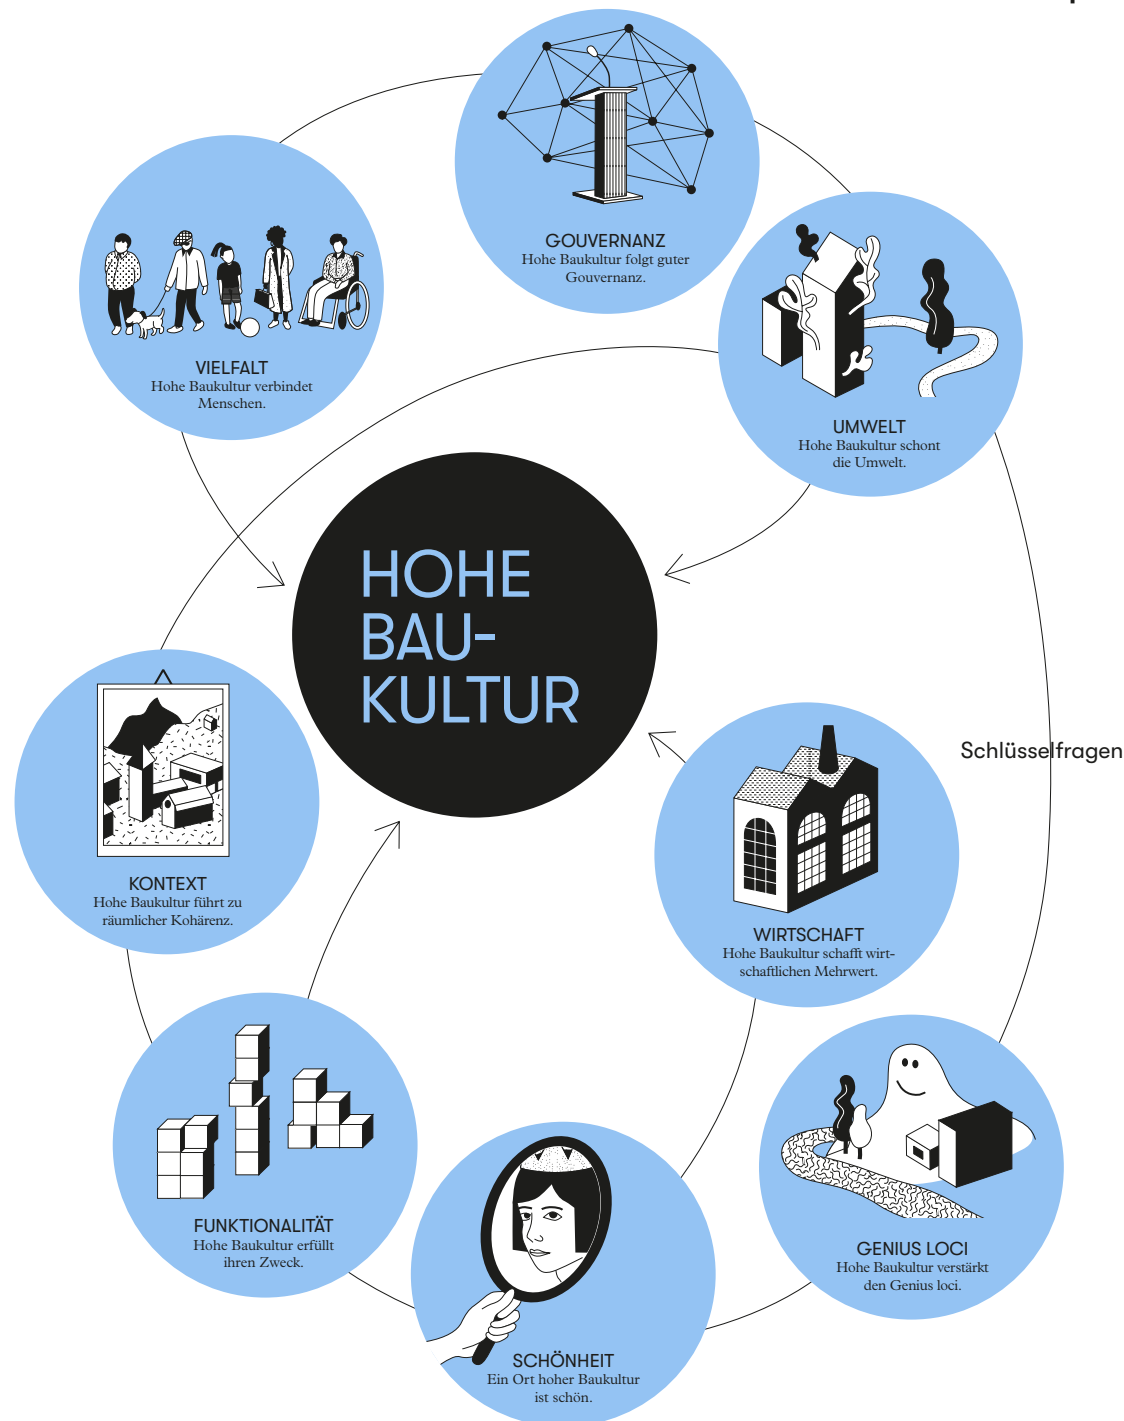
GOUVERNANZ
Hohe Baukultur folgt guter Gouvernanz.

VIELFALT
Hohe Baukultur verbindet Menschen.

UMWELT
Hohe Baukultur schont die Umwelt.

HOHE BAU-KULTUR

Schlüsselfragen

KONTEXT
Hohe Baukultur führt zu räumlicher Kohärenz.

WIRTSCHAFT
Hohe Baukultur schafft wirtschaftlichen Mehrwert.

FUNKTIONALITÄT
Hohe Baukultur erfüllt ihren Zweck.

GENIUS LOCI
Hohe Baukultur verstärkt den Genius loci.

SCHÖNHEIT
Ein Ort hoher Baukultur ist schön.